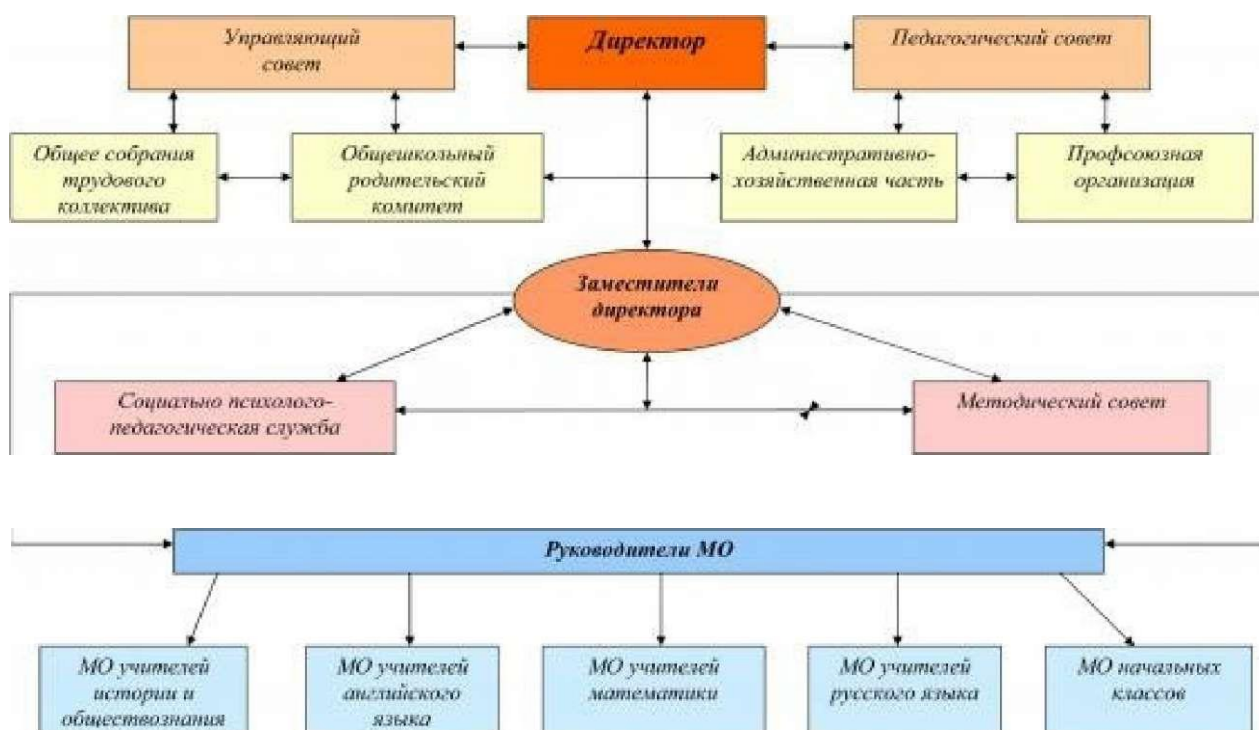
Управляющий совет

Директор

Педагогический совет

Общее собрания трудового коллектива

Общешкольный родительский комитет

Административно-хозяйственная часть

Профсоюзная организация

Заместители директора

Социально психолого-педагогическая служба

Методический совет

Руководители МО

МО учителей истории и обществознания

МО учителей английского языка

МО учителей математики

МО учителей русского языка

МО начальных классов